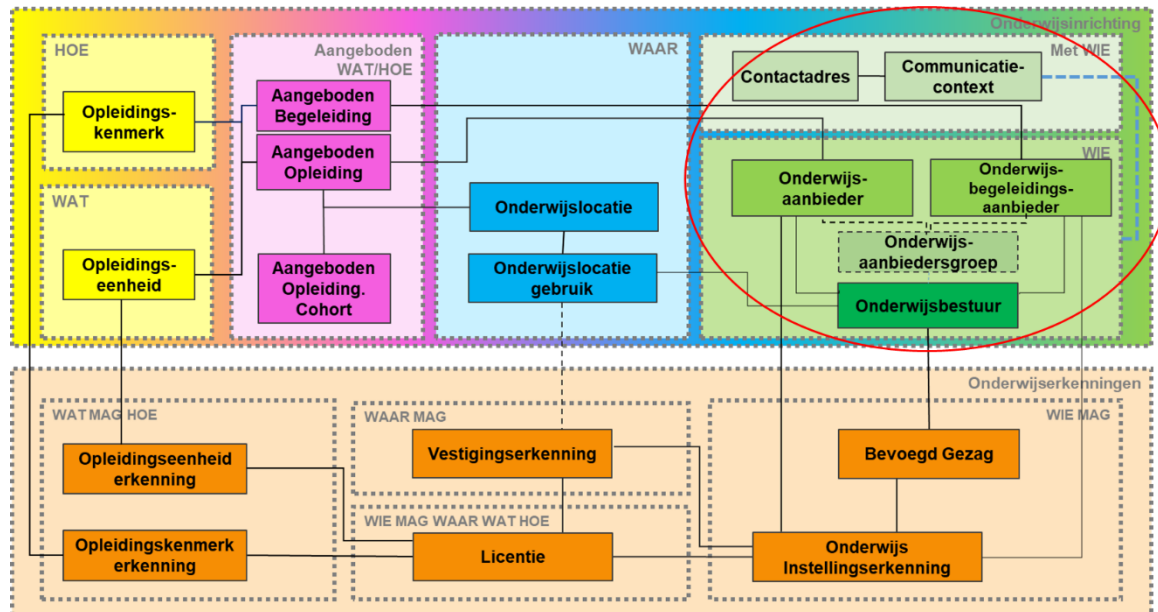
Onderwijsinrichting

HOE

Opleidingskenmerk

WAT

Opleidingseenheid

Aangeboden WAT/HOE

Aangeboden Begeleiding

Aangeboden Opleiding

Aangeboden Opleiding. Cohort

WAAR

Onderwijslocatie

Onderwijslocatie gebruik

Met WIE

Contactadres

Communicatiecontext

WIE

Onderwijsaanbieder

Onderwijsbegeleidingsaanbieder

Onderwijsaanbiedersgroep

Onderwijsbestuur

Onderwijserkenningen

WAT MAG HOE

Opleidingseenheid erkenning

Opleidingskenmerk erkenning

WAAR MAG

Vestigingserkenning

WIE MAG WAAR WAT HOE

Licentie

WIE MAG

Bevoegd Gezag

Onderwijs Instellingserkenning